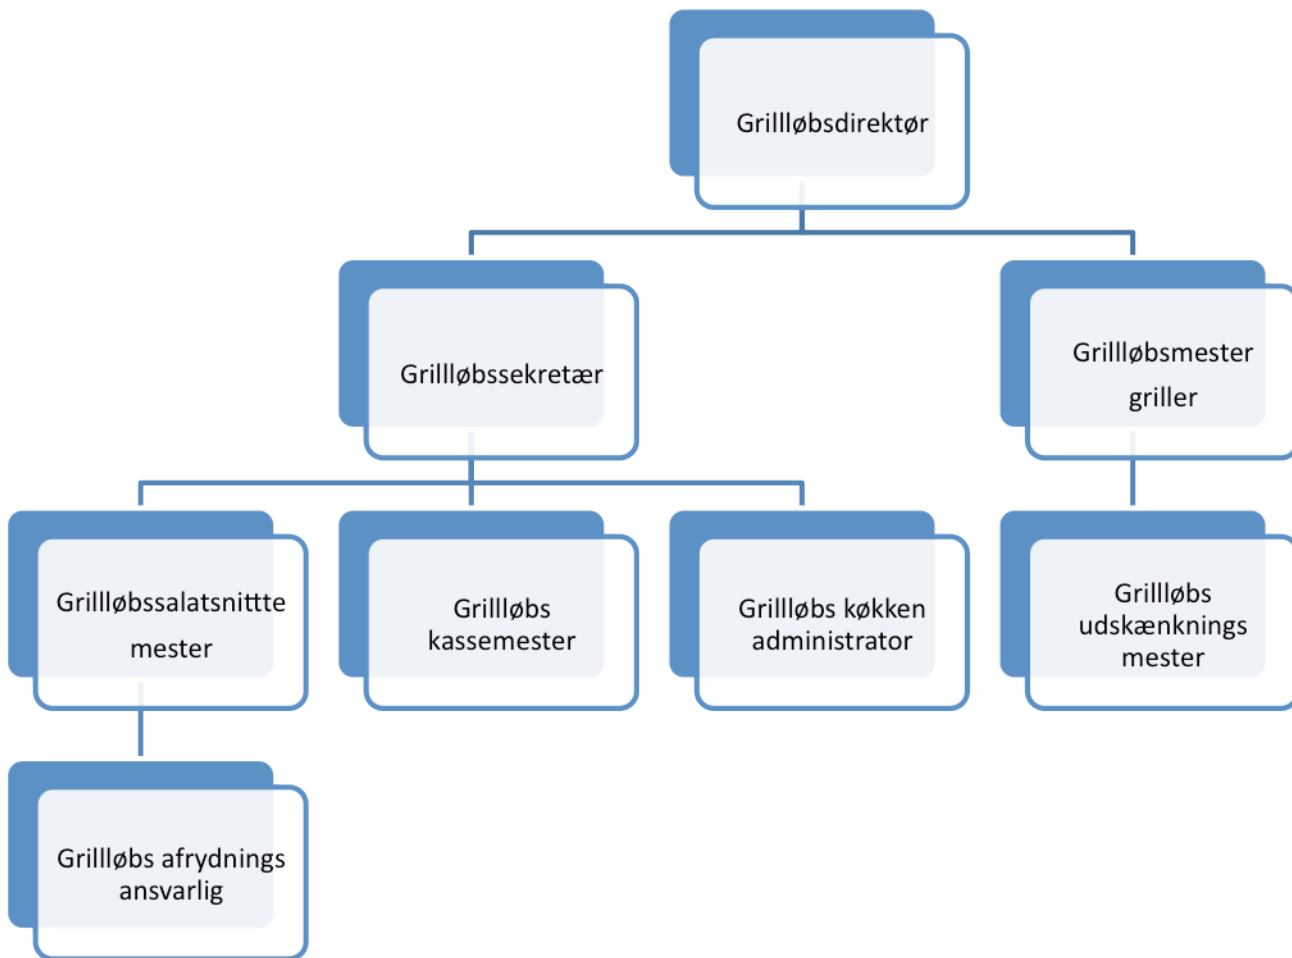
Grillløbsdirektør

Grillløbssekretær

Grillløbsmester griller

Grillløbssalatsnittte mester

Grillløbs kassemester

Grillløbs køkken administrator

Grillløbs udskænknings mester

Grillløbs afrydnings ansvarlig